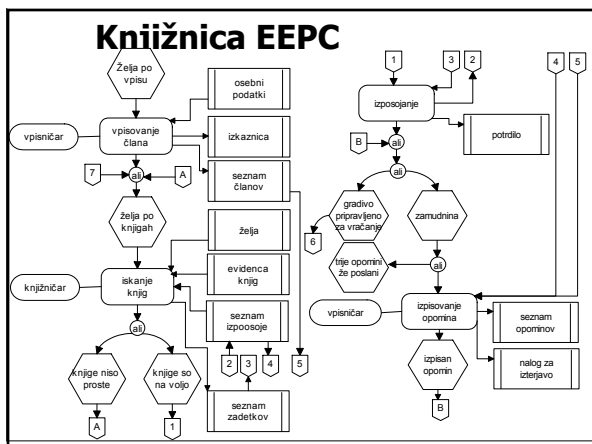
Knjižnica EEPC

Želja po vpisu

osebni podatki

vpisničar

vpisovanje člana

izkaznica

seznam članov

7

ali

A

želja po knjigah

želja

evidenca knjig

knjižničar

iskanje knjig

seznam izposoje

ali

2

3

4

5

knjige niso proste

knjige so na voljo

seznam zadetkov

A

1

1

3

2

4

5

izposojanje

B

ali

potrdilo

ali

gradivo pripravljeno za vračanje

zamudnina

6

trije opomini že poslani

ali

vpisničar

izpisovanje opomina

seznam opominov

izpisan opomin

nalog za izterjavo

B